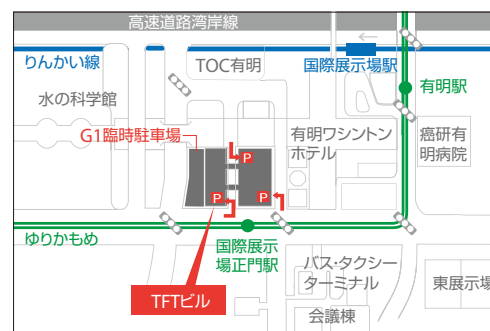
高速道路湾岸線

りんかい線

TOC有明

国際展示場駅

有明駅

水の科学館

G1臨時駐車場

P

有明ワシントンホテル

癌研有明病院

P

P

ゆりかもめ

国際展示場正門駅

バス・タクシーターミナル

東展示場

TFTビル

会議棟